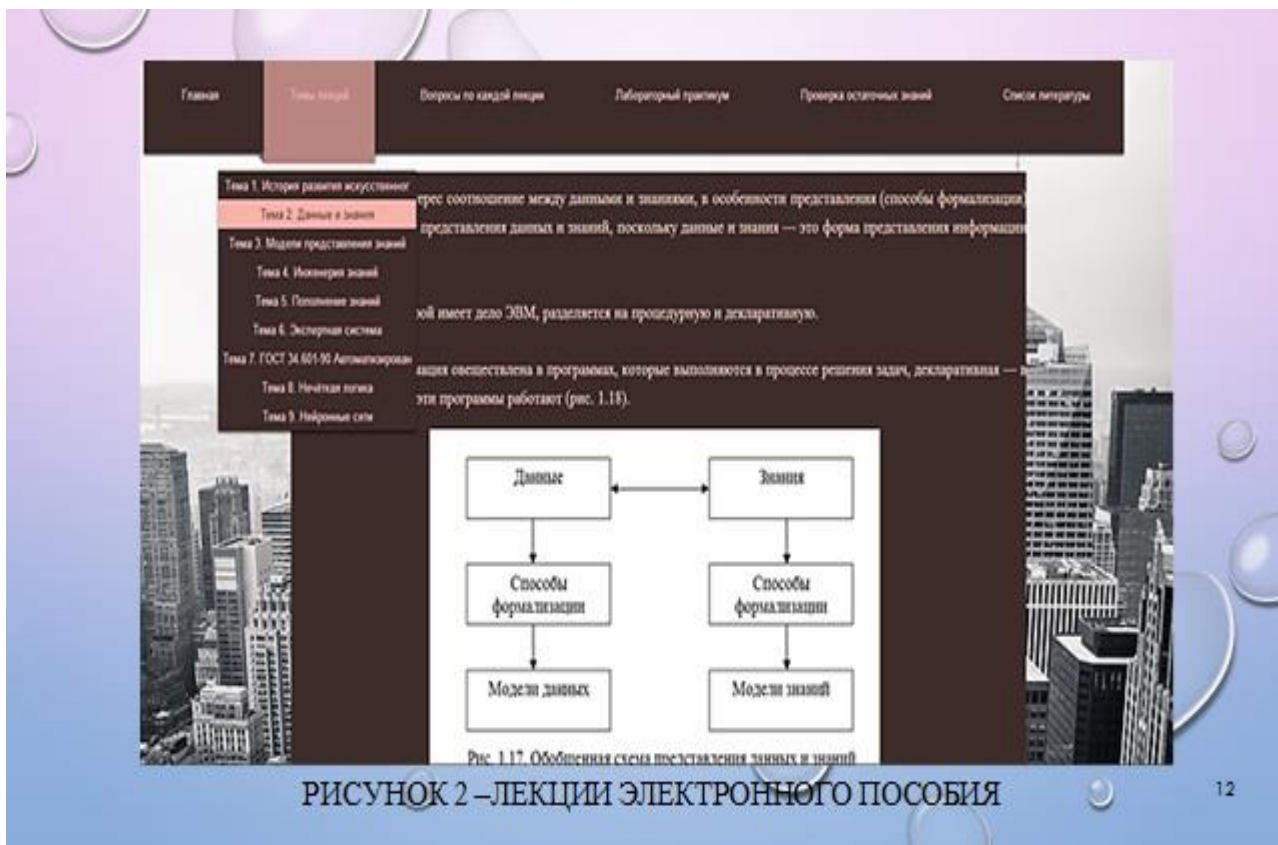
Главная | Темы лекций | Вопросы по каждой лекции | Лабораторный практикум | Проверка остаточных знаний | Список литературы

Тема 1. История развития искусственног
Тема 2. Данные и знания
Тема 3. Модели представления знаний
Тема 4. Инженерия знаний
Тема 5. Пополнение знаний
Тема 6. Экспертная система
Тема 7. ГОСТ 34.601-90 Автоматизирован
Тема 8. Нечёткая логика
Тема 9. Нейронные сети

ерес соотношение между данными и знаниями, в особенности представления (способы формализации) представления данных и знаний, поскольку данные и знания — это форма представления информации

ой имеет дело ЭВМ, разделяется на процедурную и декларативную.

ация овеществлена в программах, которые выполняются в процессе решения задач, декларативная — эти программы работают (рис. 1.18).

Данные
Знания
Способы формализации
Способы формализации
Модели данных
Модели знаний

Рис. 1.17. Обобщенная схема представления данных и знаний

РИСУНОК 2 –ЛЕКЦИИ ЭЛЕКТРОННОГО ПОСОБИЯ

12